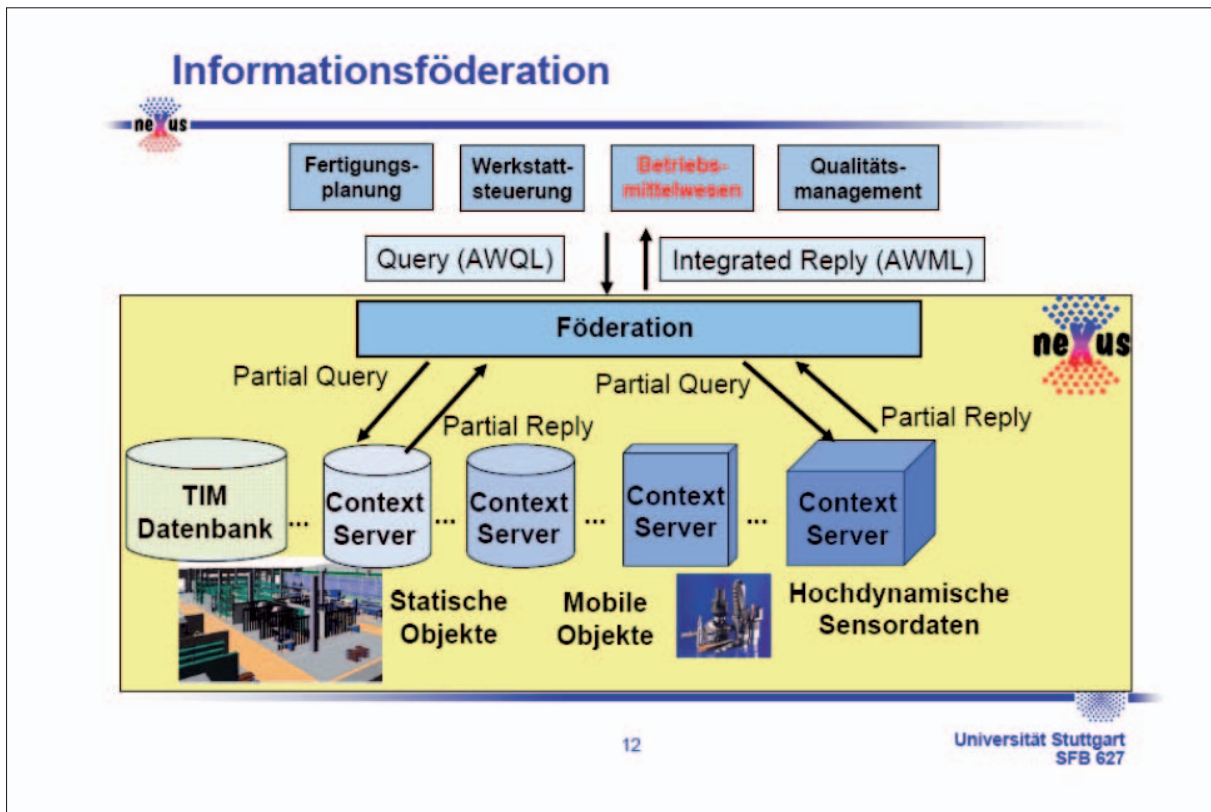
Informationsföderation

nexus

Fertigungsplanung

Werkstattsteuerung

Betriebsmittelwesen

Qualitätsmanagement

Query (AWQL)

Integrated Reply (AWML)

Föderation

nexus

Partial Query

Partial Reply

Partial Query

Partial Reply

TIM Datenbank ...

Context Server ...

Context Server ...

Context Server ...

Context Server

Statische Objekte

Mobile Objekte

Hochdynamische Sensordaten

12

Universität Stuttgart
SFB 627